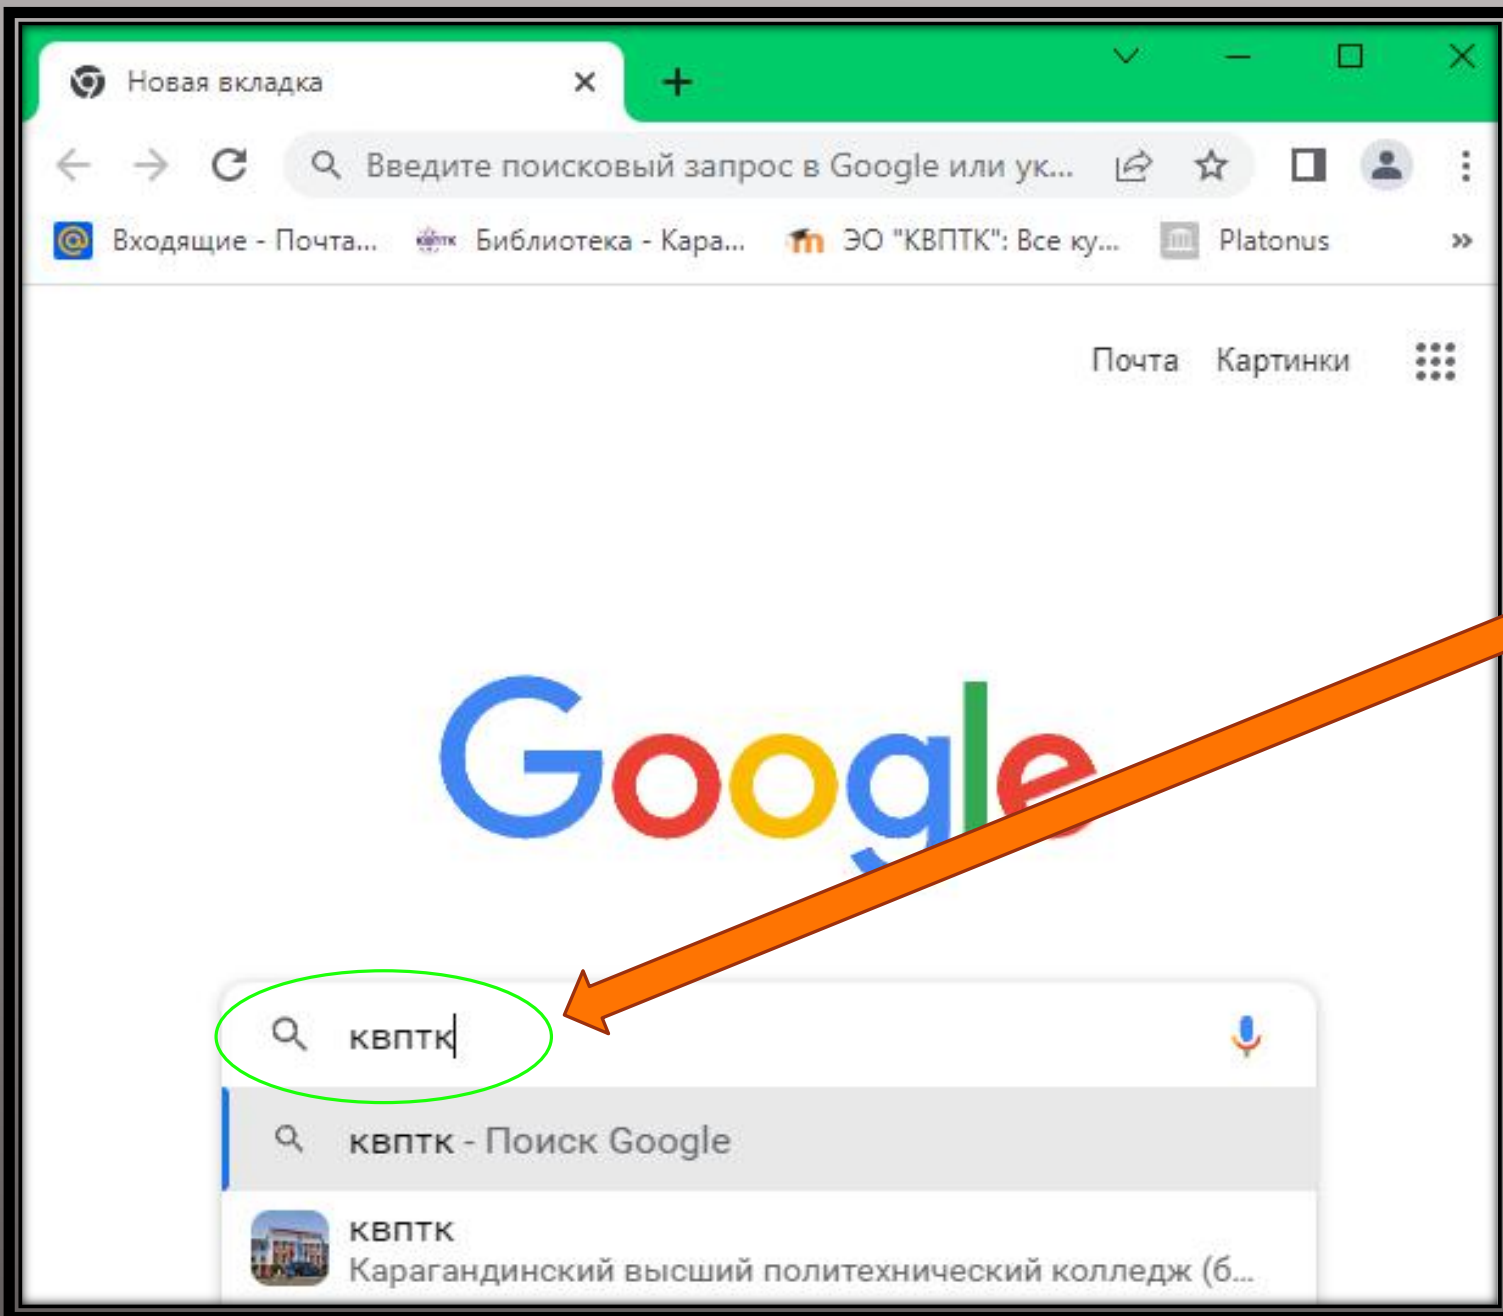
Новая вкладка ×
+

Введите поисковый запрос в Google или ук...

Входящие - Почта... Библиотека - Кара... ЭО "КВПТК": Все ку... Platonus »

Почта Картинки

Google

квптк

квптк - Поиск Google

квптк
Карагандинский высший политехнический колледж (б...